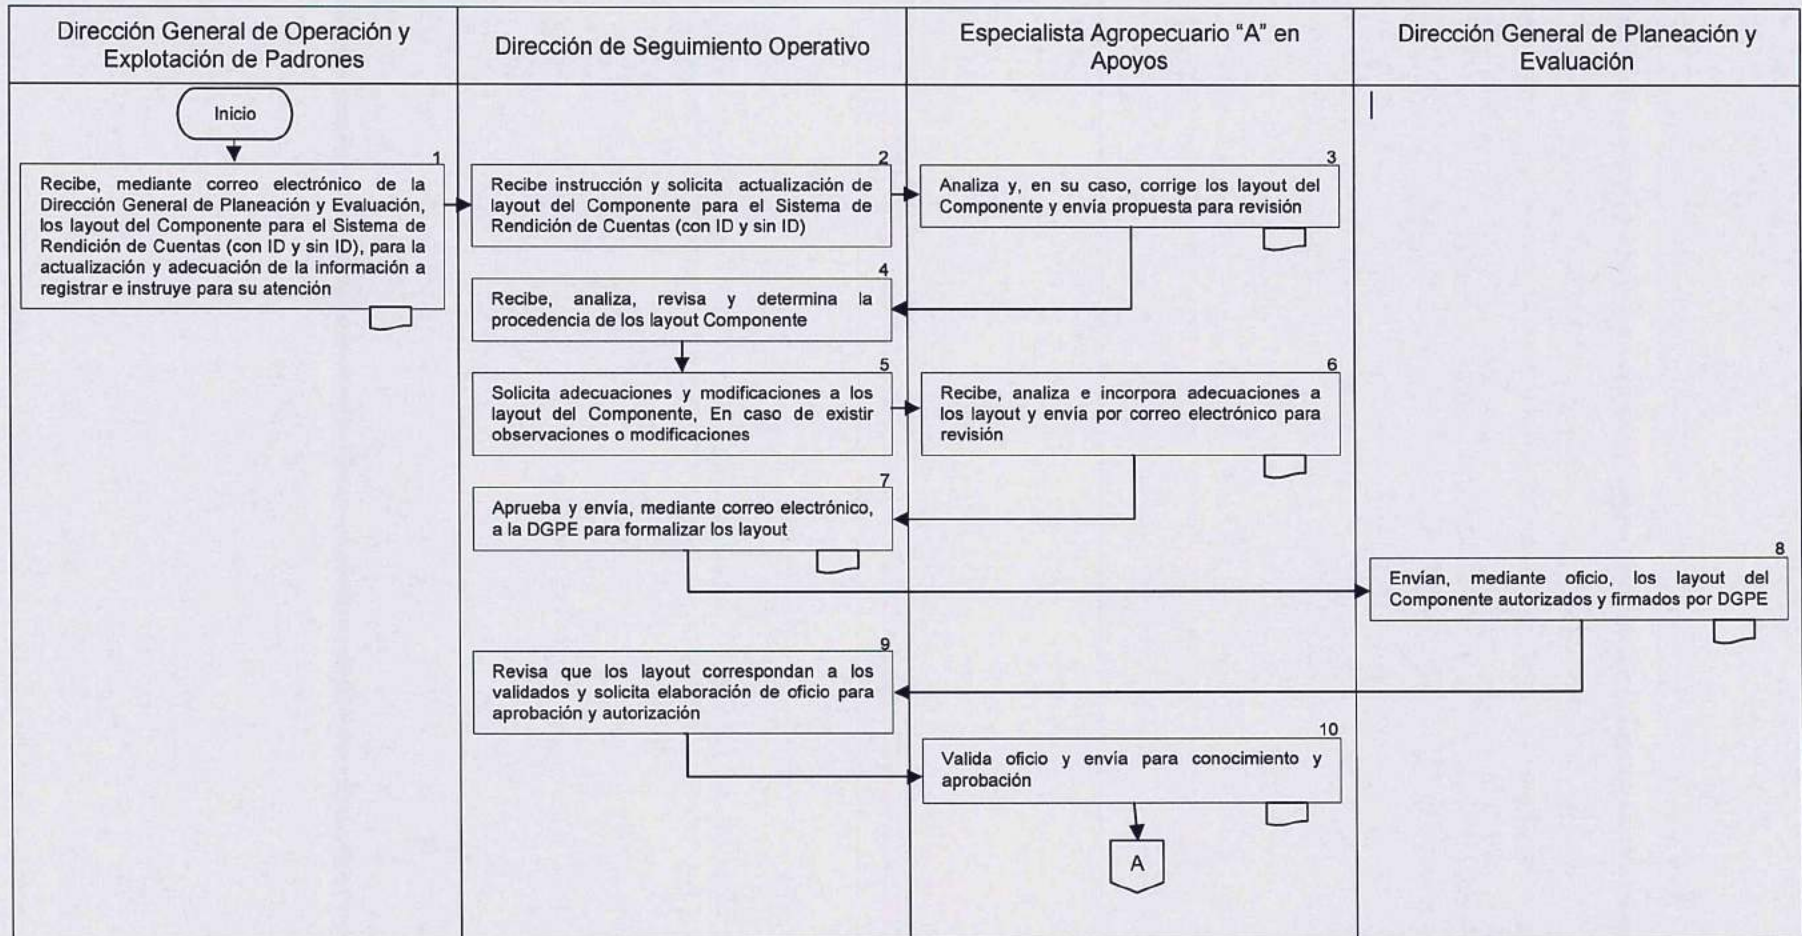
Dirección General de Operación y Explotación de Padrones

Dirección de Seguimiento Operativo

Especialista Agropecuario "A" en Apoyos

Dirección General de Planeación y Evaluación

Inicio

1
Recibe, mediante correo electrónico de la Dirección General de Planeación y Evaluación, los layout del Componente para el Sistema de Rendición de Cuentas (con ID y sin ID), para la actualización y adecuación de la información a registrar e instruye para su atención

2
Recibe instrucción y solicita actualización de layout del Componente para el Sistema de Rendición de Cuentas (con ID y sin ID)

3
Analiza y, en su caso, corrige los layout del Componente y envía propuesta para revisión

4
Recibe, analiza, revisa y determina la procedencia de los layout Componente

5
Solicita adecuaciones y modificaciones a los layout del Componente, En caso de existir observaciones o modificaciones

6
Recibe, analiza e incorpora adecuaciones a los layout y envía por correo electrónico para revisión

7
Aprueba y envía, mediante correo electrónico, a la DGPE para formalizar los layout

8
Envían, mediante oficio, los layout del Componente autorizados y firmados por DGPE

9
Revisa que los layout correspondan a los validados y solicita elaboración de oficio para aprobación y autorización

10
Valida oficio y envía para conocimiento y aprobación

A